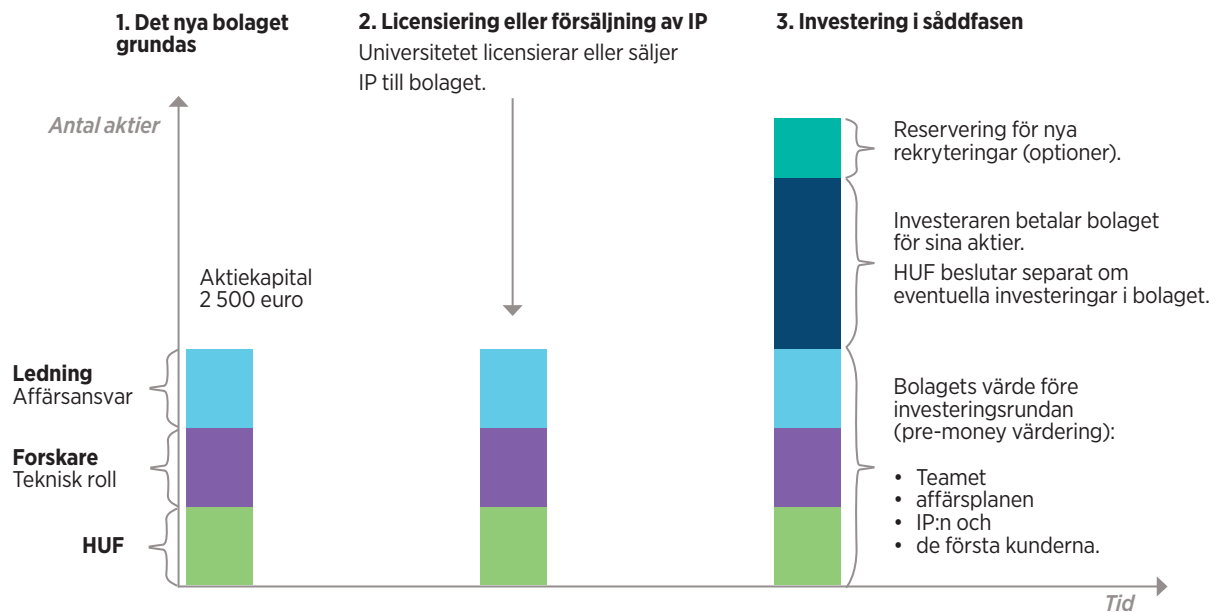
1. Det nya bolaget grundas

2. Licensiering eller försäljning av IP
Universitetet licensierar eller säljer IP till bolaget.

3. Investering i såddfasen

Antal aktier

Aktiekapital
2 500 euro

Ledning
Affärsansvar

Forskare
Teknisk roll

HUF

Reservering för nya rekryteringar (optioner).

Investeraren betalar bolaget för sina aktier.
HUF beslutar separat om eventuella investeringar i bolaget.

Bolagets värde före investeringsrundan (pre-money värdering):

• Teamet
• affärsplanen
• IP:n och
• de första kunderna.

Tid